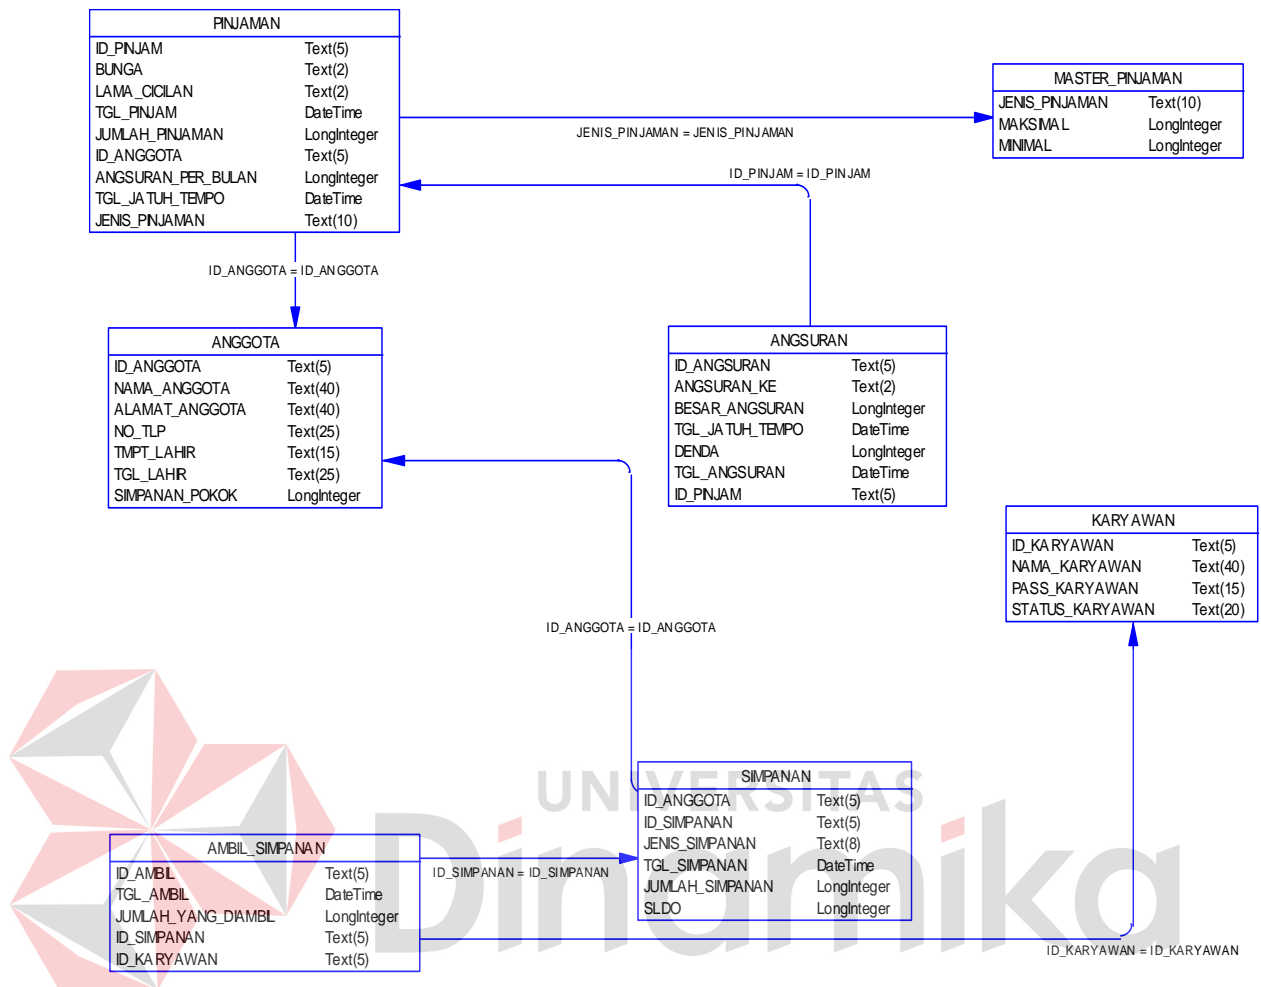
PINJAMAN

| ID_PINJAM | Text(5) |
|---|---|
| BUNGA | Text(2) |
| LAMA_CICILAN | Text(2) |
| TGL_PINJAM | DateTime |
| JUMLAH_PINJAMAN | LongInteger |
| ID_ANGGOTA | Text(5) |
| ANGSURAN_PER_BULAN | LongInteger |
| TGL_JATUH_TEMPO | DateTime |
| JENIS_PINJAMAN | Text(10) |

MASTER_PINJAMAN

| JENIS_PINJAMAN | Text(10) |
|---|---|
| MAKSIMAL | LongInteger |
| MINIMAL | LongInteger |

JENIS_PINJAMAN = JENIS_PINJAMAN

ID_PINJAM = ID_PINJAM

ID_ANGGOTA = ID_ANGGOTA

ANGGOTA

| ID_ANGGOTA | Text(5) |
|---|---|
| NAMA_ANGGOTA | Text(40) |
| ALAMAT_ANGGOTA | Text(40) |
| NO_TLP | Text(25) |
| TMPT_LAHIR | Text(15) |
| TGL_LAHIR | Text(25) |
| SIMPANAN_POKOK | LongInteger |

ANGSURAN

| ID_ANGSURAN | Text(5) |
|---|---|
| ANGSURAN_KE | Text(2) |
| BESAR_ANGSURAN | LongInteger |
| TGL_JATUH_TEMPO | DateTime |
| DENDA | LongInteger |
| TGL_ANGSURAN | DateTime |
| ID_PINJAM | Text(5) |

KARYAWAN

| ID_KARYAWAN | Text(5) |
|---|---|
| NAMA_KARYAWAN | Text(40) |
| PASS_KARYAWAN | Text(15) |
| STATUS_KARYAWAN | Text(20) |

ID_ANGGOTA = ID_ANGGOTA

UNIVERSITAS Dinamika

SIMPANAN

| ID_ANGGOTA | Text(5) |
|---|---|
| ID_SIMPANAN | Text(5) |
| JENIS_SIMPANAN | Text(8) |
| TGL_SIMPANAN | DateTime |
| JUMLAH_SIMPANAN | LongInteger |
| SLDO | LongInteger |

AMBIL_SIMPANAN

| ID_AMBIL | Text(5) |
|---|---|
| TGL_AMBIL | DateTime |
| JUMLAH_YANG_DIAMBIL | LongInteger |
| ID_SIMPANAN | Text(5) |
| ID_KARYAWAN | Text(5) |

ID_SIMPANAN = ID_SIMPANAN

ID_KARYAWAN = ID_KARYAWAN